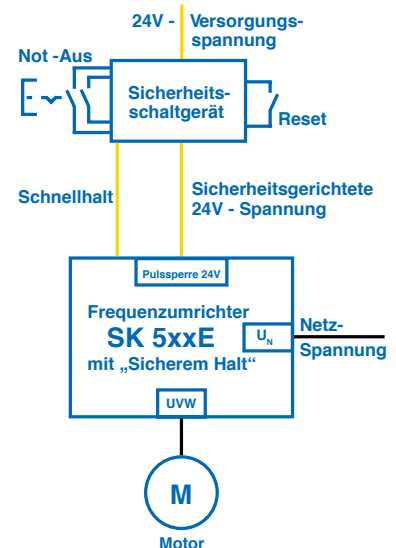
24V - Versorgungsspannung

Not -Aus

Sicherheitsschaltgerät

Reset

Schnellhalt

Sicherheitsgerichtete 24V - Spannung

Pulssperre 24V

Frequenzumrichter
SK 5xxE
mit „Sicherem Halt“

$U_N$

Netz-Spannung

UVW

M

Motor